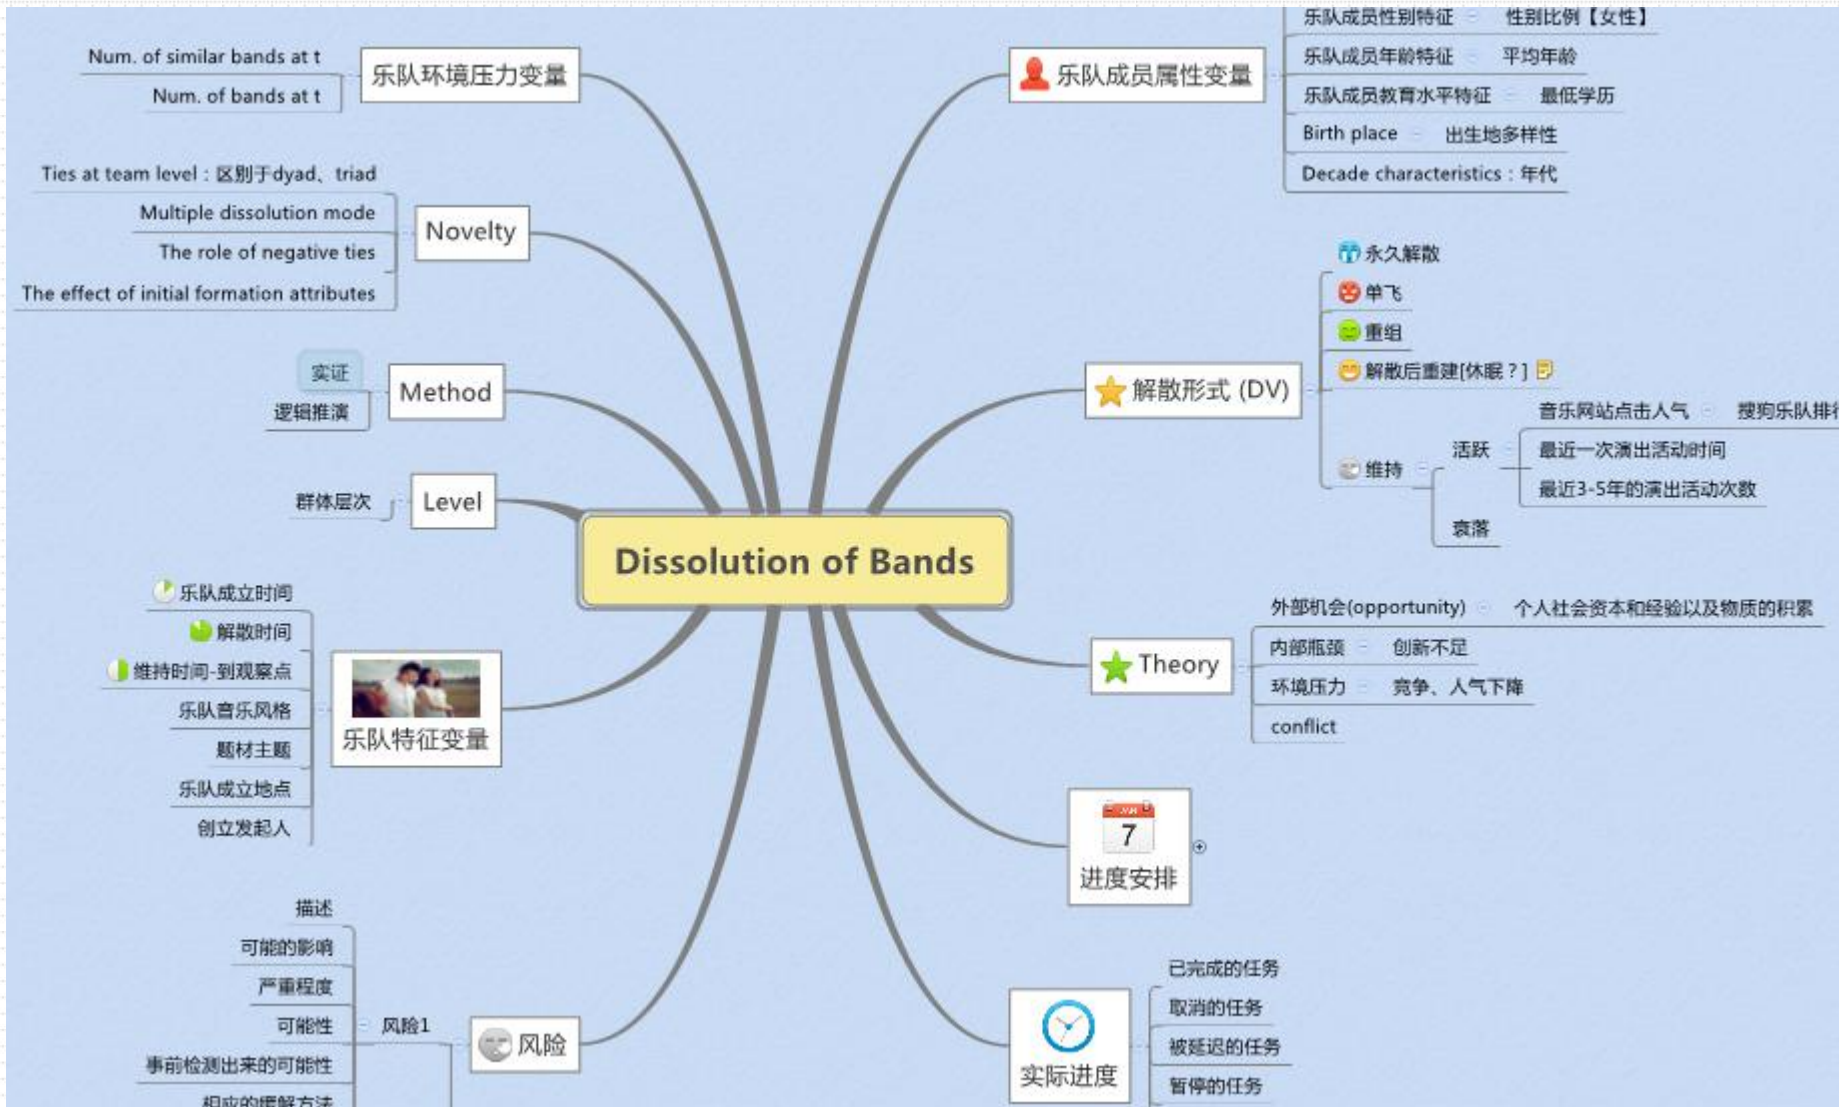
Dissolution of Bands

乐队环境压力变量
Num. of similar bands at t
Num. of bands at t

Novelty
Ties at team level：区别于dyad、triad
Multiple dissolution mode
The role of negative ties
The effect of initial formation attributes

Method
实证
逻辑推演

Level
群体层次

乐队特征变量
乐队成立时间
解散时间
维持时间-到观察点
乐队音乐风格
题材主题
乐队成立地点
创立发起人

风险
风险1
描述
可能的影响
严重程度
可能性
事前检测出来的可能性
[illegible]

乐队成员属性变量
乐队成员性别特征 性别比例【女性】
乐队成员年龄特征 平均年龄
乐队成员教育水平特征 最低学历
Birth place 出生地多样性
Decade characteristics：年代

解散形式 (DV)
永久解散
单飞
重组
解散后重建[休眠？]
维持
活跃
音乐网站点击人气 搜狗乐队排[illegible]
最近一次演出活动时间
最近3-5年的演出活动次数
衰落

Theory
外部机会(opportunity) 个人社会资本和经验以及物质的积累
内部瓶颈 创新不足
环境压力 竞争、人气下降
conflict

7
进度安排

实际进度
已完成的任务
取消的任务
被延迟的任务
暂停的任务